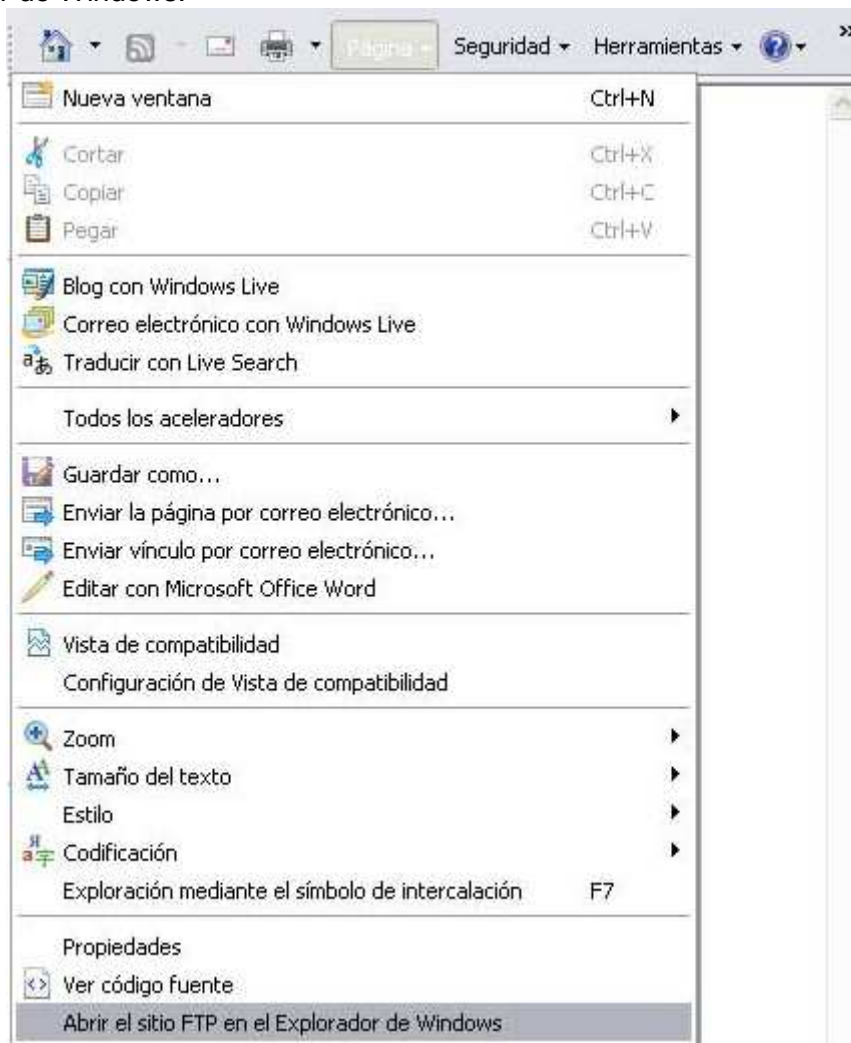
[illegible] de Windows.

Página Seguridad Herramientas

Nueva ventana Ctrl+N

Cortar Ctrl+X
Copiar Ctrl+C
Pegar Ctrl+V

Blog con Windows Live
Correo electrónico con Windows Live
Traducir con Live Search

Todos los aceleradores

Guardar como...
Enviar la página por correo electrónico...
Enviar vínculo por correo electrónico...
Editar con Microsoft Office Word

Vista de compatibilidad
Configuración de Vista de compatibilidad

Zoom
Tamaño del texto
Estilo
Codificación
Exploración mediante el símbolo de intercalación F7

Propiedades
Ver código fuente
Abrir el sitio FTP en el Explorador de Windows